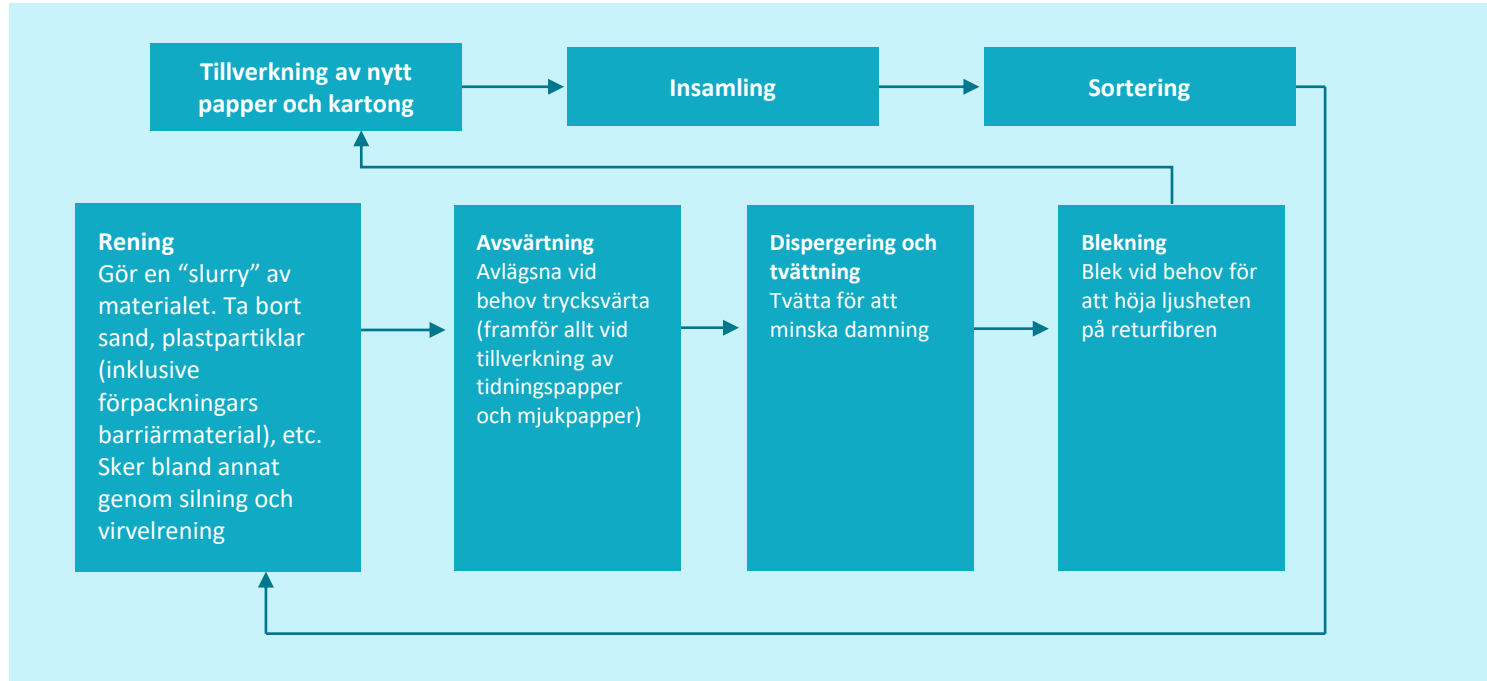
Tillverkning av nytt papper och kartong

Insamling

Sortering

Rening
Gör en “slurry” av materialet. Ta bort sand, plastpartiklar (inklusive förpackningars barriärmaterial), etc. Sker bland annat genom silning och virvelrening

Avsvärtning
Avlägsna vid behov trycksvärta (framför allt vid tillverkning av tidningspapper och mjukpapper)

Dispergering och tvättning
Tvätta för att minska damning

Blekning
Blek vid behov för att höja ljusheten på returfibren